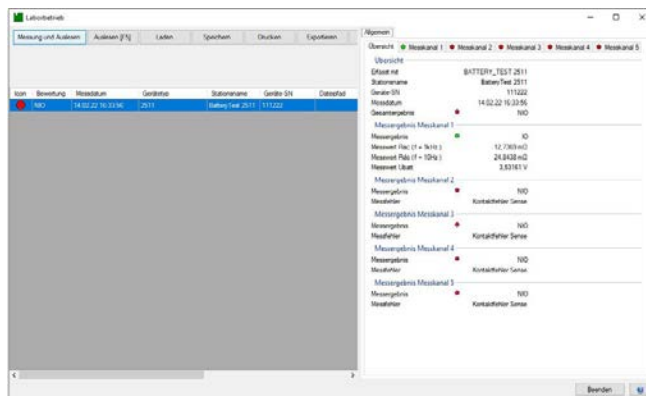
Laborbetrieb

Messung und Auslesen | Auslesen [F5] | Laden | Speichern | Drucken | Exportieren

| Icon | Bewertung | Messdatum | Gerätetyp | Stationsname | Geräte SN | Dateipfad |
|---|---|---|---|---|---|---|
| | NIO | 14.02.22 16:33:56 | 2511 | BatteryTest 2511 | 111222 | |

Allgemein

Übersicht | Messkanal 1 | Messkanal 2 | Messkanal 3 | Messkanal 4 | Messkanal 5

Übersicht
Erfasst mit: BATTERY_TEST 2511
Stationsname: BatteryTest 2511
Geräte-SN: 111222
Messdatum: 14.02.22 16:33:56
Gesamtergebnis: NIO

Messergebnis Messkanal 1
Messergebnis: IO
Messwert Rac (f = 1kHz): 12,7369 mΩ
Messwert Rdc (f = 10Hz): 24,8438 mΩ
Messwert Ubatt: 3,93161 V

Messergebnis Messkanal 2
Messergebnis: NIO
Messfehler: Kontaktfehler Sense

Messergebnis Messkanal 3
Messergebnis: NIO
Messfehler: Kontaktfehler Sense

Messergebnis Messkanal 4
Messergebnis: NIO
Messfehler: Kontaktfehler Sense

Messergebnis Messkanal 5
Messergebnis: NIO
Messfehler: Kontaktfehler Sense

Beenden